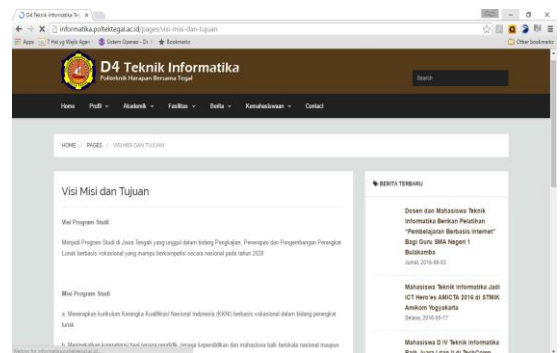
D4 Teknik Informatika Te ×

informatika.poltektegal.ac.id/pages/visi-misi-dan-tujuan

Apps | 7 Hal yg Wajib Kam | Sistem Operasi - Dr. | Bookmarks | Other bookmarks

D4 Teknik Informatika
Politeknik Harapan Bersama Tegal

Search

Home | Profil | Akademik | Fasilitas | Berita | Kemahasiswaan | Contact

HOME / PAGES / VISI MISI DAN TUJUAN

Visi Misi dan Tujuan

Visi Program Studi

Menjadi Program Studi di Jawa Tengah yang unggul dalam bidang Pengkajian, Penerapan dan Pengembangan Perangkat Lunak berbasis vokasional yang mampu berkompetisi secara nasional pada tahun 2020

Misi Program Studi

a. Menerapkan kurikulum Kerangka Kualifikasi Nasional Indonesia (KKNI) berbasis vokasional dalam bidang perangkat lunak

b. Meningkatkan kompetensi baik tenaga pendidik, tenaga kependidikan dan mahasiswa baik berskala nasional maupun

BERITA TERBARU

Dosen dan Mahasiswa Teknik Informatika Berikan Pelatihan "Pembelajaran Berbasis Internet" Bagi Guru SMA Negeri 1 Bulakamba
Jumat, 2016-09-03

Mahasiswa Teknik Informatika Jadi ICT Hero'es AMICTA 2016 di STMIK Amikom Yogyakarta
Selasa, 2016-08-17

Mahasiswa D IV Teknik Informatika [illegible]

Waiting for informatika.poltektegal.ac.id...